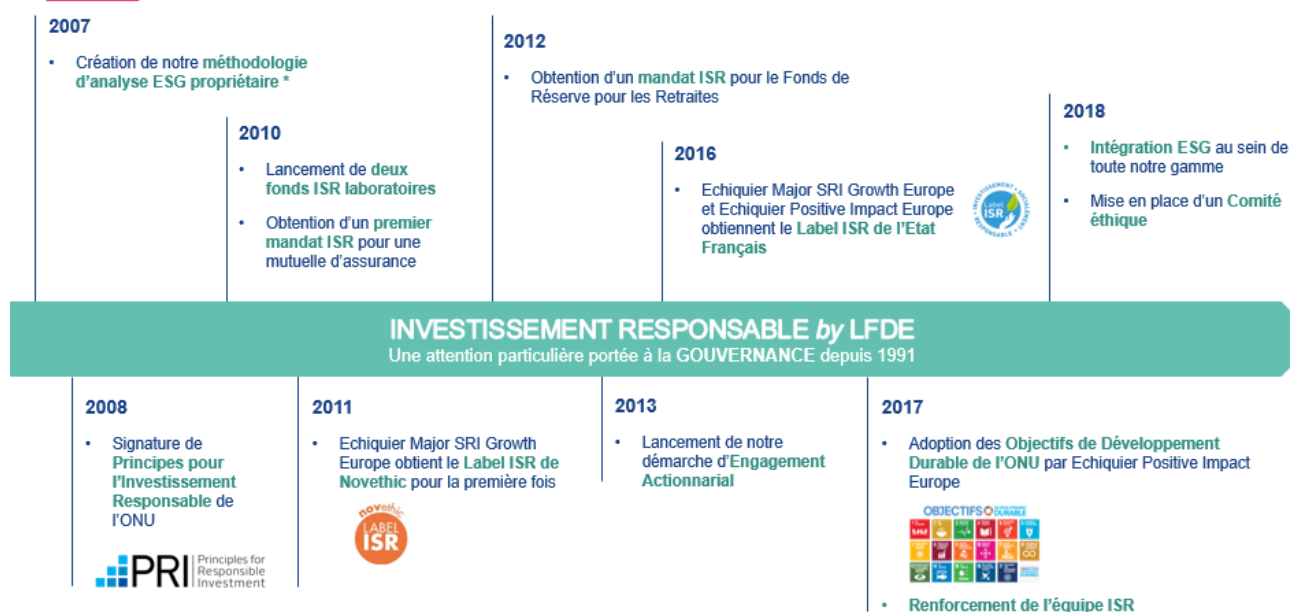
2007

• Création de notre méthodologie d'analyse ESG propriétaire *

2010

• Lancement de deux fonds ISR laboratoires

• Obtention d'un premier mandat ISR pour une mutuelle d'assurance

2012

• Obtention d'un mandat ISR pour le Fonds de Réserve pour les Retraites

2016

• Echiquier Major SRI Growth Europe et Echiquier Positive Impact Europe obtiennent le Label ISR de l'Etat Français

Label ISR

2018

• Intégration ESG au sein de toute notre gamme

• Mise en place d'un Comité éthique

INVESTISSEMENT RESPONSABLE by LFDE
Une attention particulière portée à la GOUVERNANCE depuis 1991

2008

• Signature de Principes pour l'Investissement Responsable de l'ONU

PRI Principles for Responsible Investment

2011

• Echiquier Major SRI Growth Europe obtient le Label ISR de Novethic pour la première fois

novethic LABEL ISR

2013

• Lancement de notre démarche d'Engagement Actionnarial

2017

• Adoption des Objectifs de Développement Durable de l'ONU par Echiquier Positive Impact Europe

OBJECTIFS DE DÉVELOPPEMENT DURABLE

• Renforcement de l'équipe ISR